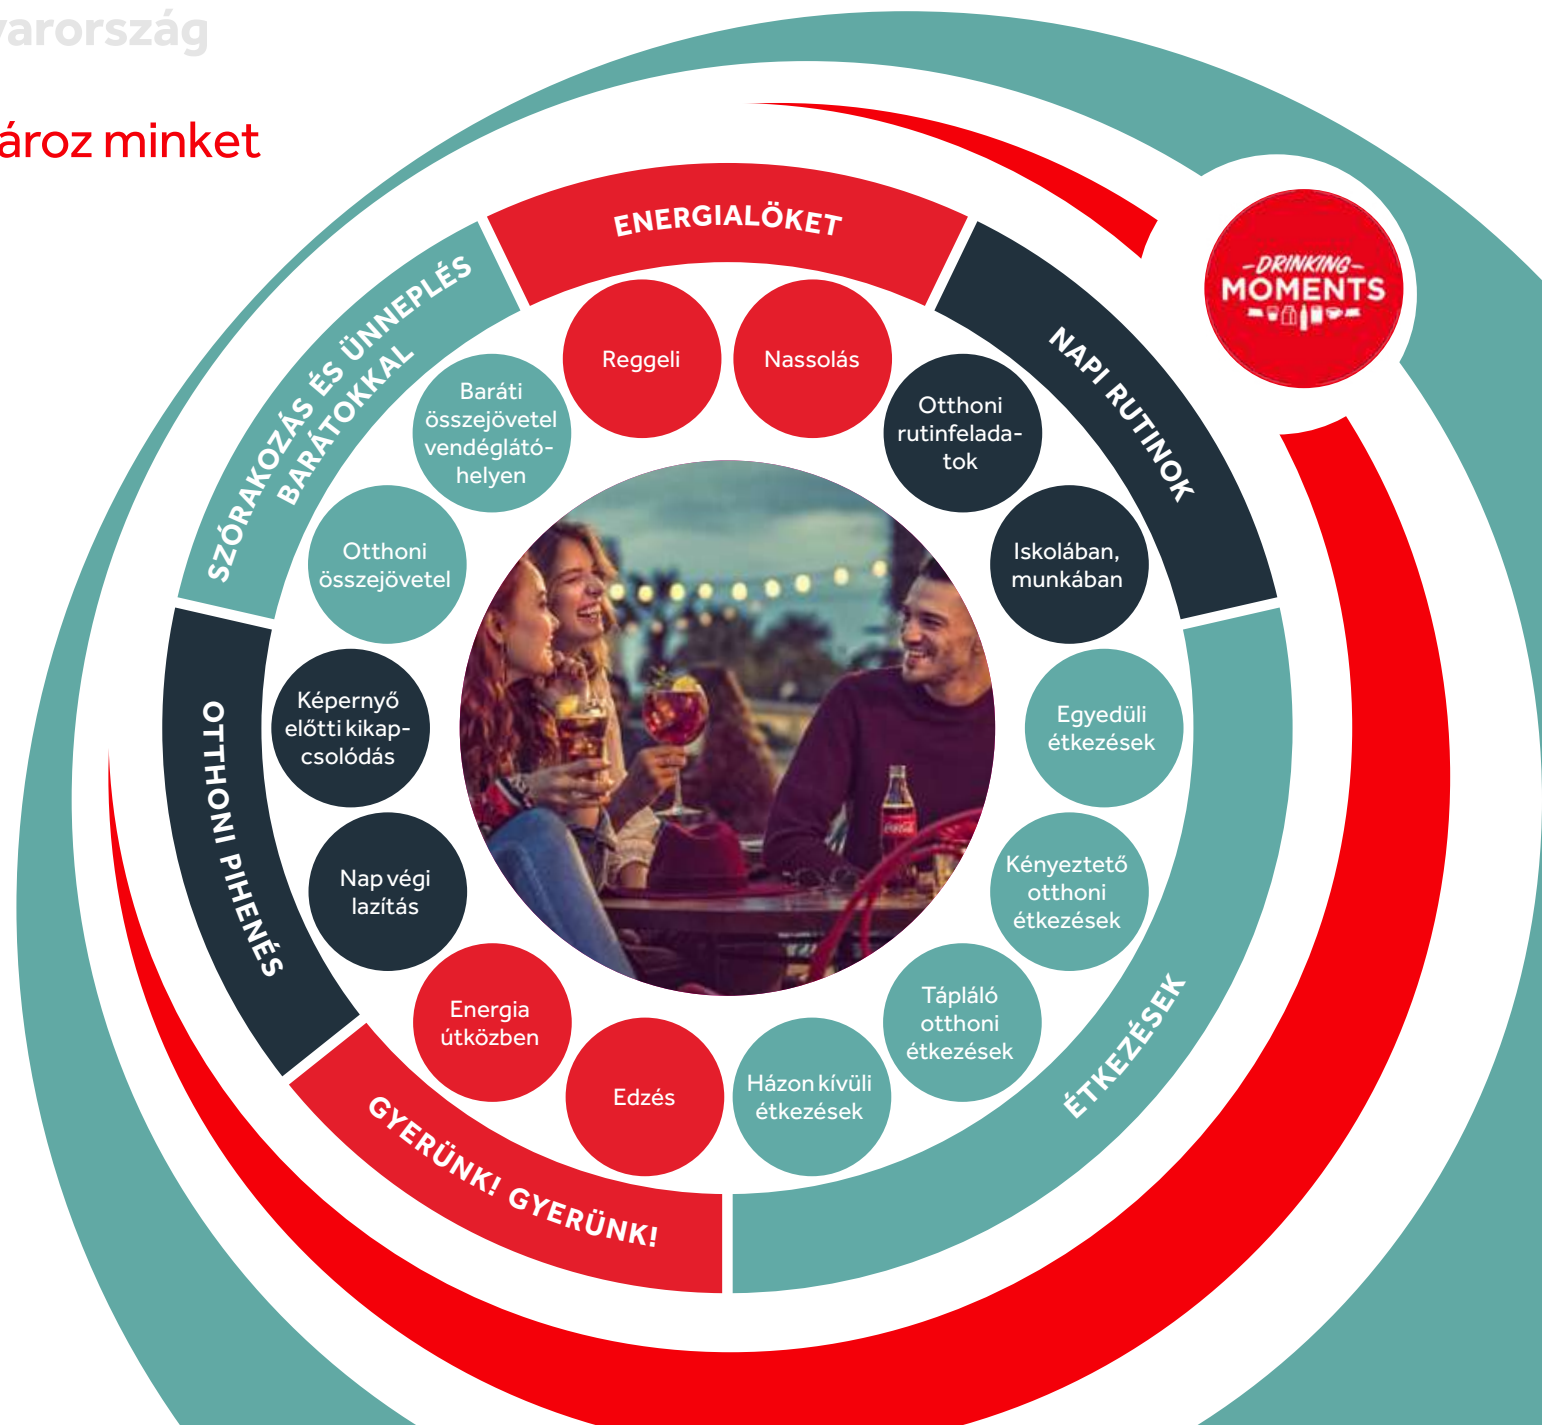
varország

ároz minket

ENERGIALÖKET

Reggeli

Nassolás

NAPI RUTINOK

Otthoni rutinfeladatok

Iskolában, munkában

ÉTKEZÉSEK

Egyedüli étkezések

Kényeztető otthoni étkezések

Tápláló otthoni étkezések

Házon kívüli étkezések

GYERÜNK! GYERÜNK!

Edzés

Energia útközben

OTTHONI PIHENÉS

Nap végi lazítás

Képernyő előtti kikapcsolódás

SZÓRAKOZÁS ÉS ÜNNEPLÉS BARÁTOKKAL

Otthoni összejövetel

Baráti összejövetel vendéglátóhelyen

DRINKING MOMENTS